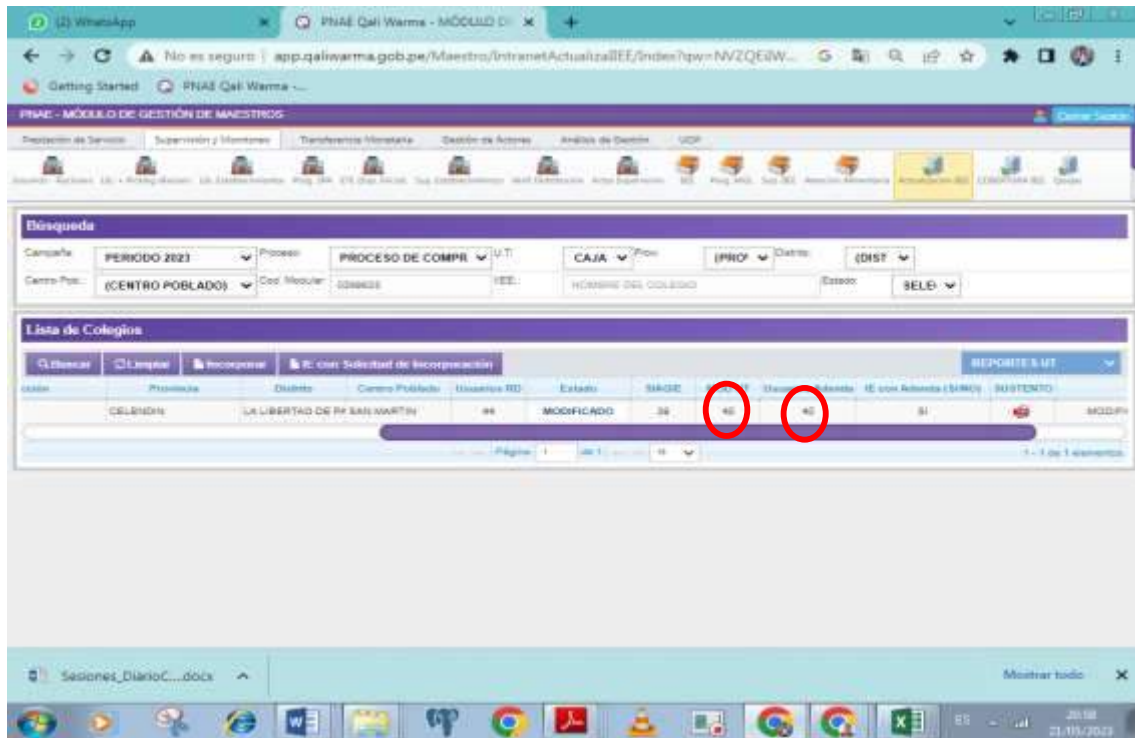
(2) WhatsApp
PNAE Qali Warma - MÓDULO D
No es seguro | app.qaliwarma.gob.pe/Maestro/IntranetActualizaIIEE/Index?qw=NVZQE8W...
Getting Started
PNAE Qali Warma -...
PNAE - MÓDULO DE GESTIÓN DE MAESTROS
Cerrar Sesión
Prestación de Servicio
Supervisión y Monitoreo
Transferencia Monetaria
Gestión de Actores
Análisis de Gestión
UDP
Búsqueda
Campaña: PERIODO 2023
Proceso: PROCESO DE COMPR
U.T: CAJA
Prov: (PRO
Distrito: (DIST
Centro Pob.: (CENTRO POBLADO)
Cod. Modular:
IIEE: NOMBRE DEL COLEGIO
Estado: SELE
Lista de Colegios
Buscar
Limpiar
Incorporar
IE con Solicitud de Incorporación
REPORTES UT

| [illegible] | Provincia | Distrito | Centro Poblado | Usuarios RD | Estado | SIAGIE | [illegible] | Usuarios Adenda | IE con Adenda (SI/NO) | SUSTENTO | |
|---|---|---|---|---|---|---|---|---|---|---|---|
| | CELENDIN | LA LIBERTAD DE P | SAN MARTIN | 44 | MODIFICADO | 38 | 40 | 40 | SI | | MODIFI |

Página 1 de 1
1 - 1 de 1 elementos
Sesiones_DiarioC....docx
Mostrar todo
ES
20:58
21/05/2023